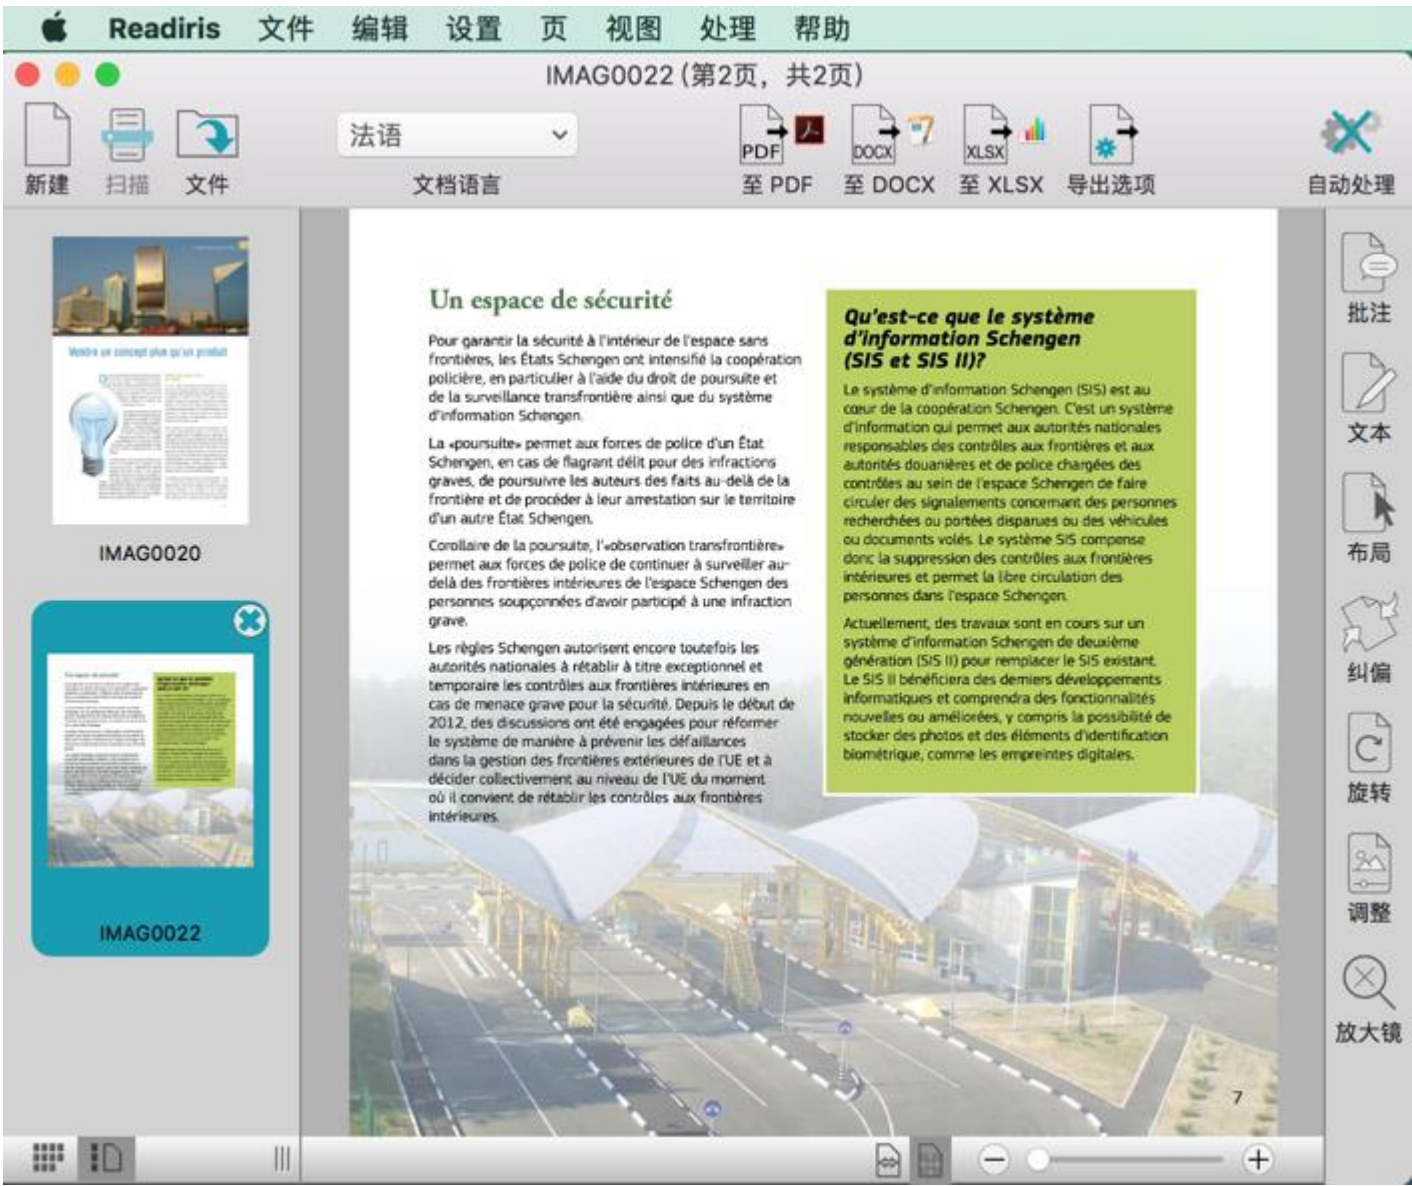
Readiris 文件 编辑 设置 页 视图 处理 帮助

IMAG0022 (第2页，共2页)

新建 扫描 文件

法语

文档语言

PDF 至 PDF

DOCX 至 DOCX

XLSX 至 XLSX

导出选项

自动处理

Vendre un concept plus qu'un produit

IMAG0020

IMAG0022

Un espace de sécurité

Pour garantir la sécurité à l'intérieur de l'espace sans frontières, les États Schengen ont intensifié la coopération policière, en particulier à l'aide du droit de poursuite et de la surveillance transfrontière ainsi que du système d'information Schengen.

La «poursuite» permet aux forces de police d'un État Schengen, en cas de flagrant délit pour des infractions graves, de poursuivre les auteurs des faits au-delà de la frontière et de procéder à leur arrestation sur le territoire d'un autre État Schengen.

Corollaire de la poursuite, l'«observation transfrontière» permet aux forces de police de continuer à surveiller au-delà des frontières intérieures de l'espace Schengen des personnes soupçonnées d'avoir participé à une infraction grave.

Les règles Schengen autorisent encore toutefois les autorités nationales à rétablir à titre exceptionnel et temporaire les contrôles aux frontières intérieures en cas de menace grave pour la sécurité. Depuis le début de 2012, des discussions ont été engagées pour réformer le système de manière à prévenir les défaillances dans la gestion des frontières extérieures de l'UE et à décider collectivement au niveau de l'UE du moment où il convient de rétablir les contrôles aux frontières intérieures.

Qu'est-ce que le système d'information Schengen (SIS et SIS II)?

Le système d'information Schengen (SIS) est au cœur de la coopération Schengen. C'est un système d'information qui permet aux autorités nationales responsables des contrôles aux frontières et aux autorités douanières et de police chargées des contrôles au sein de l'espace Schengen de faire circuler des signalements concernant des personnes recherchées ou portées disparues ou des véhicules ou documents volés. Le système SIS compense donc la suppression des contrôles aux frontières intérieures et permet la libre circulation des personnes dans l'espace Schengen.

Actuellement, des travaux sont en cours sur un système d'information Schengen de deuxième génération (SIS II) pour remplacer le SIS existant. Le SIS II bénéficiera des derniers développements informatiques et comprendra des fonctionnalités nouvelles ou améliorées, y compris la possibilité de stocker des photos et des éléments d'identification biométrique, comme les empreintes digitales.

7

批注
文本
布局
纠偏
旋转
调整
放大镜